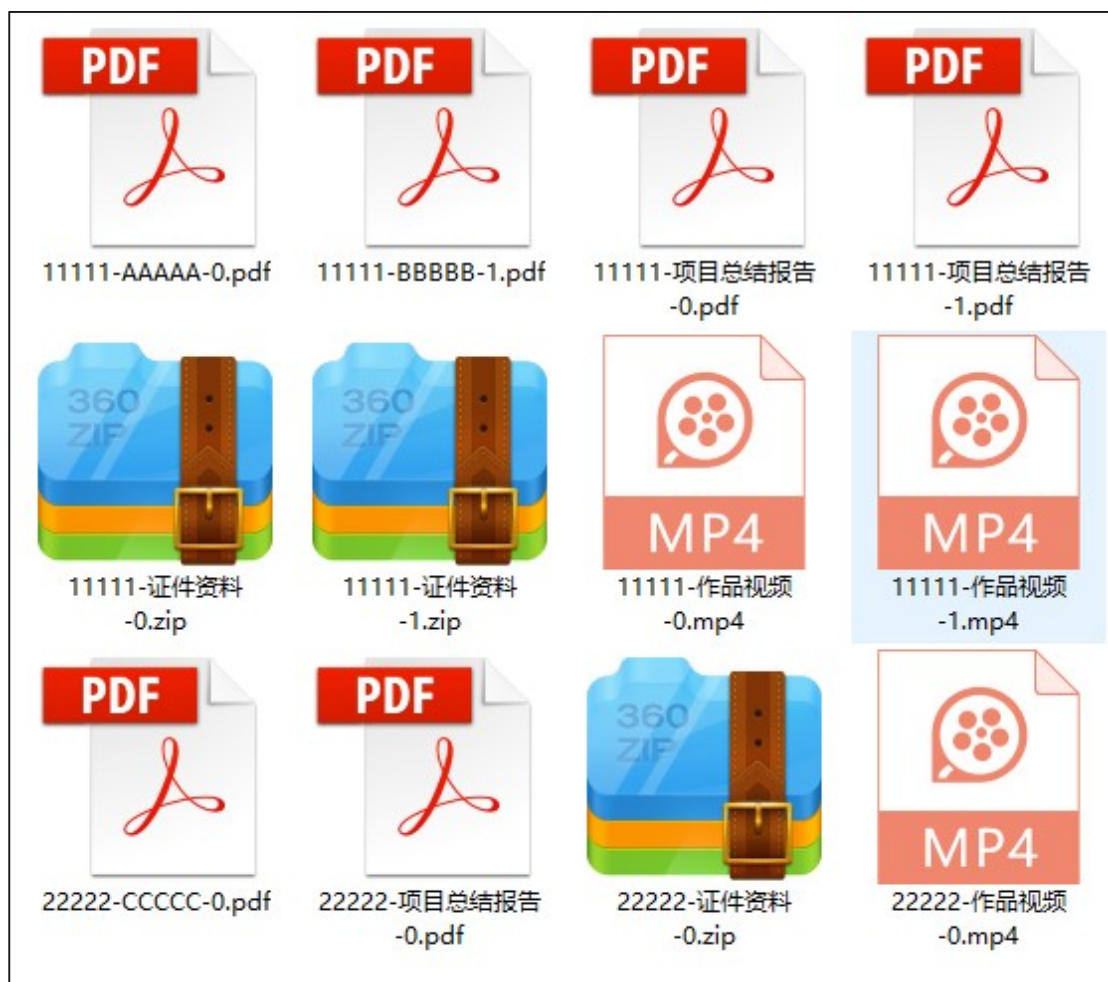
PDF
11111-AAAAA-0.pdf

PDF
11111-BBBBB-1.pdf

PDF
11111-项目总结报告-0.pdf

PDF
11111-项目总结报告-1.pdf

360 ZIP
11111-证件资料-0.zip

360 ZIP
11111-证件资料-1.zip

MP4
11111-作品视频-0.mp4

MP4
11111-作品视频-1.mp4

PDF
22222-CCCCC-0.pdf

PDF
22222-项目总结报告-0.pdf

360 ZIP
22222-证件资料-0.zip

MP4
22222-作品视频-0.mp4